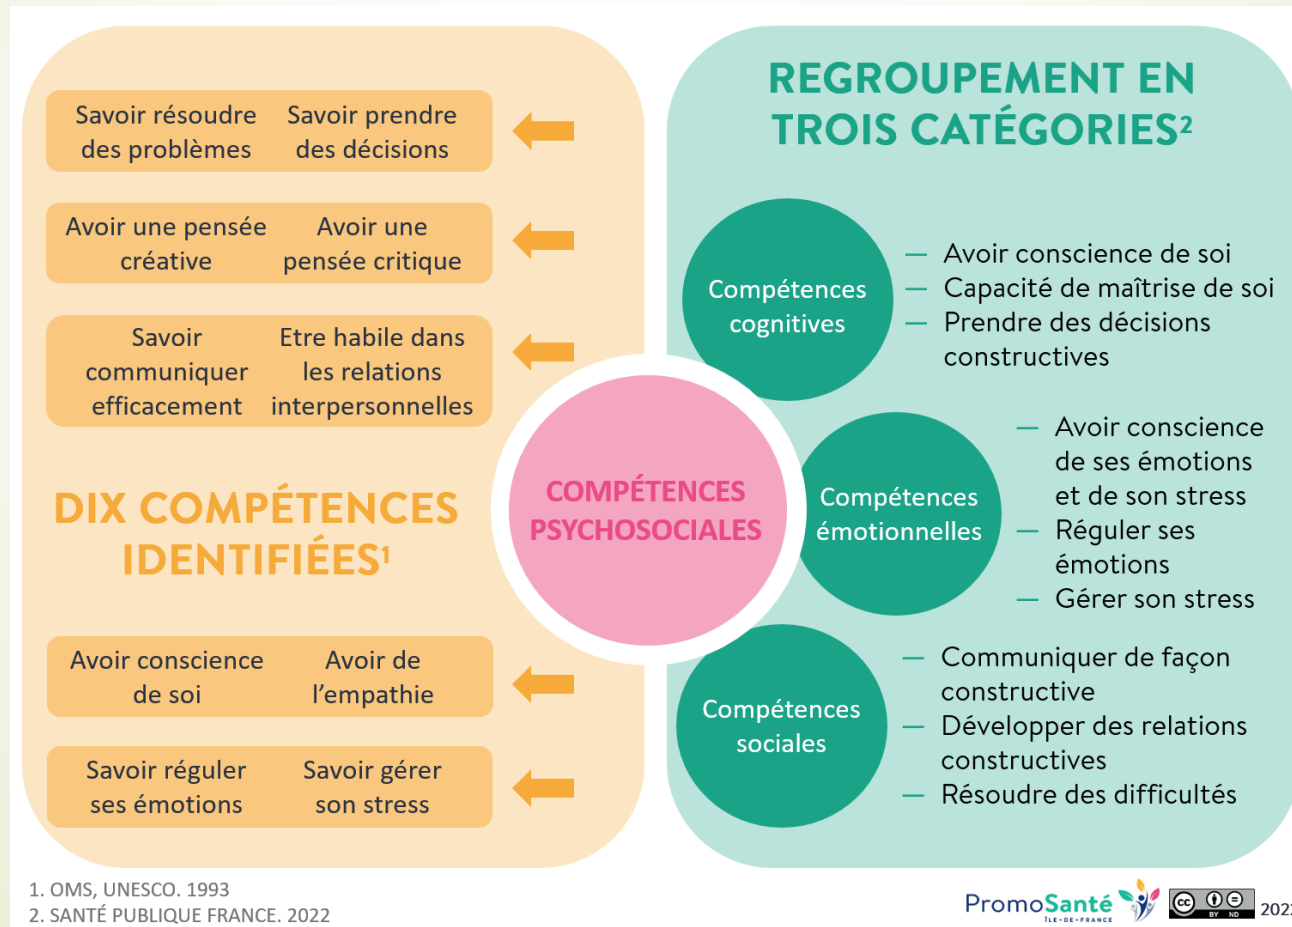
Savoir résoudre des problèmes

Savoir prendre des décisions

Avoir une pensée créative

Avoir une pensée critique

Savoir communiquer efficacement

Etre habile dans les relations interpersonnelles

DIX COMPÉTENCES IDENTIFIÉES¹

Avoir conscience de soi

Avoir de l'empathie

Savoir réguler ses émotions

Savoir gérer son stress

COMPÉTENCES PSYCHOSOCIALES

REGROUPEMENT EN TROIS CATÉGORIES²

Compétences cognitives

— Avoir conscience de soi
— Capacité de maîtrise de soi
— Prendre des décisions constructives

Compétences émotionnelles

— Avoir conscience de ses émotions et de son stress
— Réguler ses émotions
— Gérer son stress

Compétences sociales

— Communiquer de façon constructive
— Développer des relations constructives
— Résoudre des difficultés

1. OMS, UNESCO. 1993
2. SANTÉ PUBLIQUE FRANCE. 2022

PromoSanté ÎLE-DE-FRANCE

cc BY ND 202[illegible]